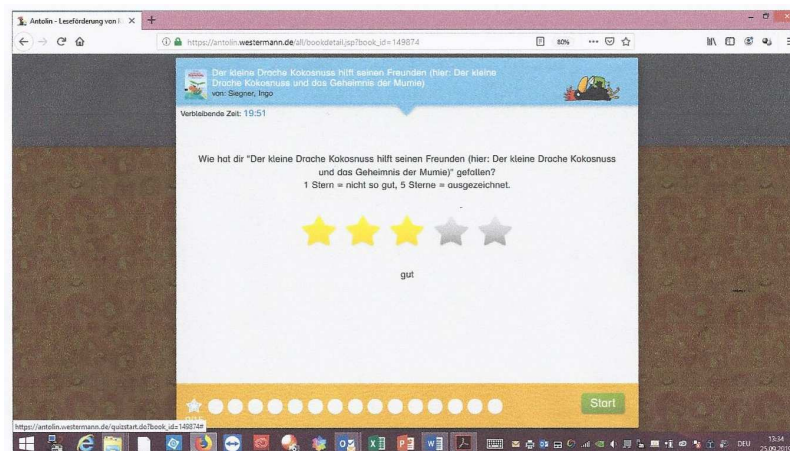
Antolin - Leseförderung von I ×
+
https://antolin.westermann.de/all/bookdetail.jsp?book_id=149874
80%

Der kleine Drache Kokosnuss hilft seinen Freunden (hier: Der kleine Drache Kokosnuss und das Geheimnis der Mumie)
von: Siegner, Ingo

Verbleibende Zeit: 19:51

Wie hat dir "Der kleine Drache Kokosnuss hilft seinen Freunden (hier: Der kleine Drache Kokosnuss und das Geheimnis der Mumie)" gefallen?
1 Stern = nicht so gut, 5 Sterne = ausgezeichnet.

gut

Start

https://antolin.westermann.de/quizstart.do?book_id=149874#

DEU
13:34
25.09.20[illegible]